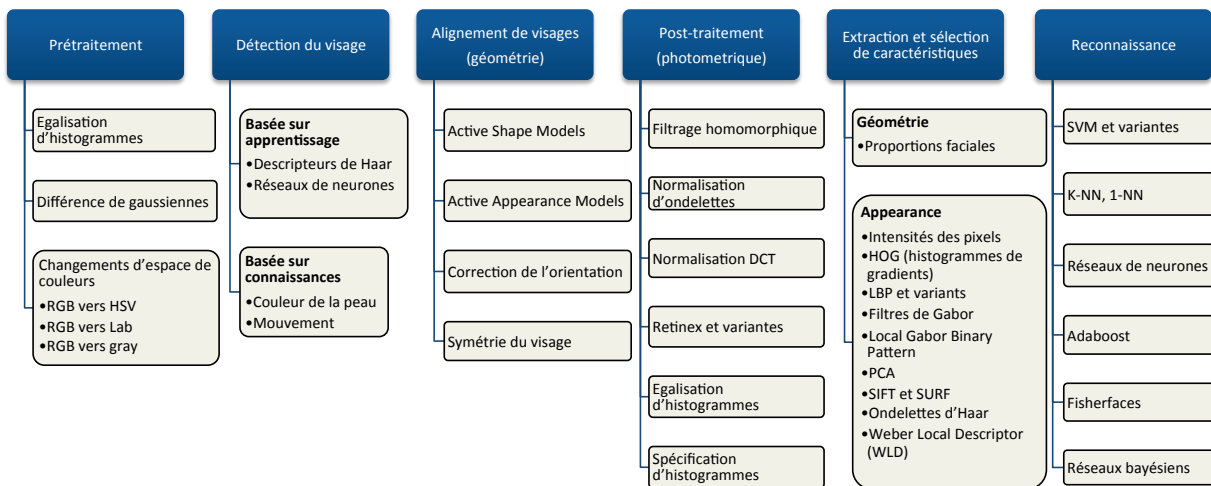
Prétraitement

Egalisation d'histogrammes

Différence de gaussiennes

Changements d'espace de couleurs
•RGB vers HSV
•RGB vers Lab
•RGB vers gray

Détection du visage

Basée sur apprentissage
•Descripteurs de Haar
•Réseaux de neurones

Basée sur connaissances
•Couleur de la peau
•Mouvement

Alignement de visages (géométrie)

Active Shape Models

Active Appearance Models

Correction de l'orientation

Symétrie du visage

Post-traitement (photometrique)

Filtrage homomorphique

Normalisation d'ondelettes

Normalisation DCT

Retinex et variantes

Egalisation d'histogrammes

Spécification d'histogrammes

Extraction et sélection de caractéristiques

Géométrie
•Proportions faciales

Appearance
•Intensités des pixels
•HOG (histogrammes de gradients)
•LBP et variants
•Filtres de Gabor
•Local Gabor Binary Pattern
•PCA
•SIFT et SURF
•Ondelettes d'Haar
•Weber Local Descriptor (WLD)

Reconnaissance

SVM et variantes

K-NN, 1-NN

Réseaux de neurones

Adaboost

Fisherfaces

Réseaux bayésiens